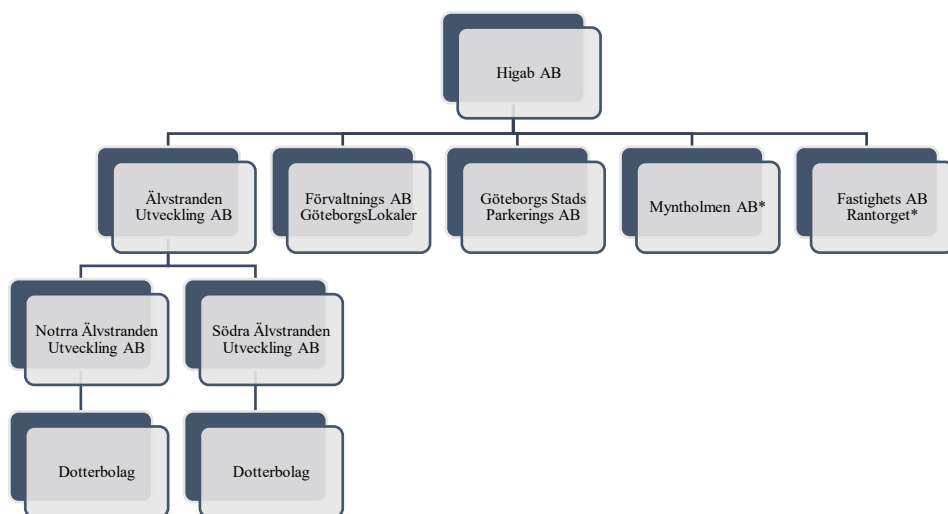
Higab AB

Älvstranden Utveckling AB

Förvaltnings AB GöteborgsLokaler

Göteborgs Stads Parkerings AB

Myntholmen AB*

Fastighets AB Rantorget*

Notrra Älvstranden Utveckling AB

Södra Älvstranden Utveckling AB

Dotterbolag

Dotterbolag